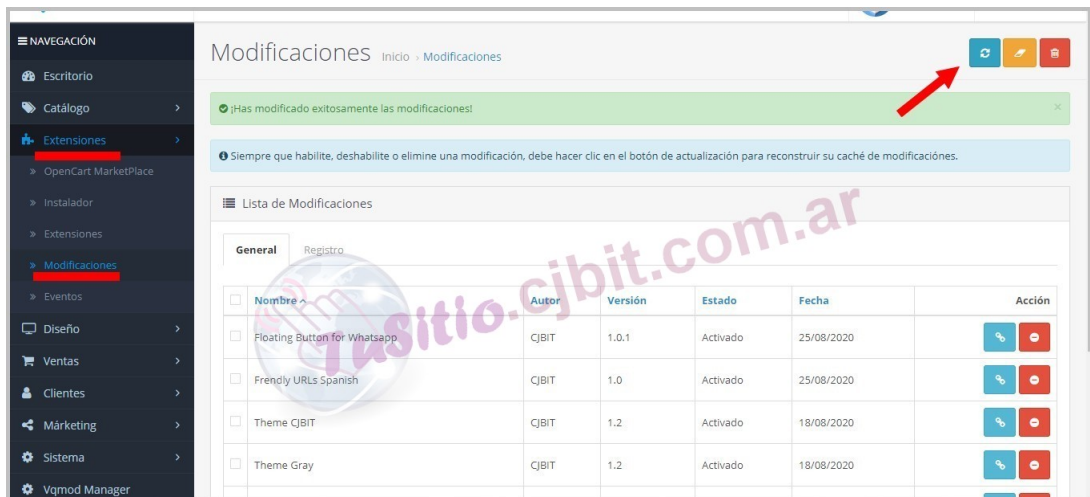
≡ NAVEGACIÓN
Escritorio
Catálogo
Extensiones
» OpenCart MarketPlace
» Instalador
» Extensiones
» Modificaciones
» Eventos
Diseño
Ventas
Clientes
Márketing
Sistema
Vqmod Manager

Modificaciones Inicio › Modificaciones

¡Has modificado exitosamente las modificaciones!

Siempre que habilite, deshabilite o elimine una modificación, debe hacer clic en el botón de actualización para reconstruir su caché de modificaciones.

Lista de Modificaciones

General Registro

tusitio.cjbit.com.ar

| | Nombre | Autor | Versión | Estado | Fecha | Acción |
|---|---|---|---|---|---|---|
| | Floating Button for Whatsapp | CJBIT | 1.0.1 | Activado | 25/08/2020 | |
| | Frendly URLs Spanish | CJBIT | 1.0 | Activado | 25/08/2020 | |
| | Theme CJBIT | CJBIT | 1.2 | Activado | 18/08/2020 | |
| | Theme Gray | CJBIT | 1.2 | Activado | 18/08/2020 | |